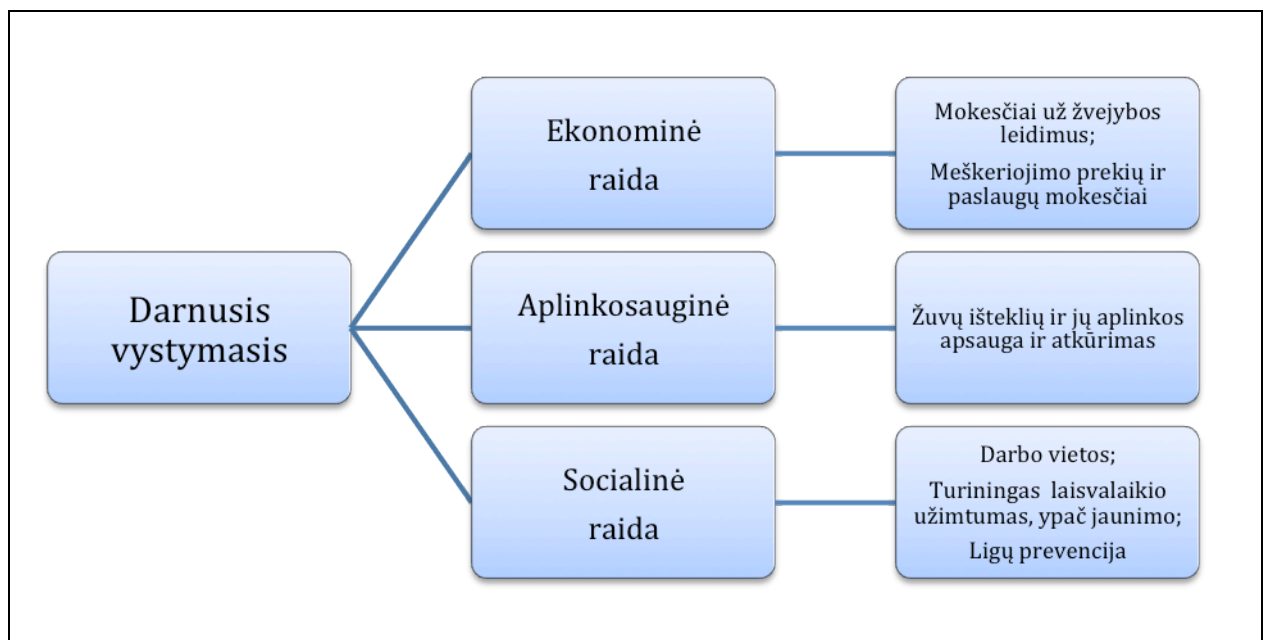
Darnusis vystymasis

Ekonominė raida

Mokesčiai už žvejybos leidimus;

Meškeriojimo prekių ir paslaugų mokesčiai

Aplinkosauginė raida

Žuvų išteklių ir jų aplinkos apsauga ir atkūrimas

Socialinė raida

Darbo vietos;

Turiningas laisvalaikio užimtumas, ypač jaunimo;

Ligų prevencija